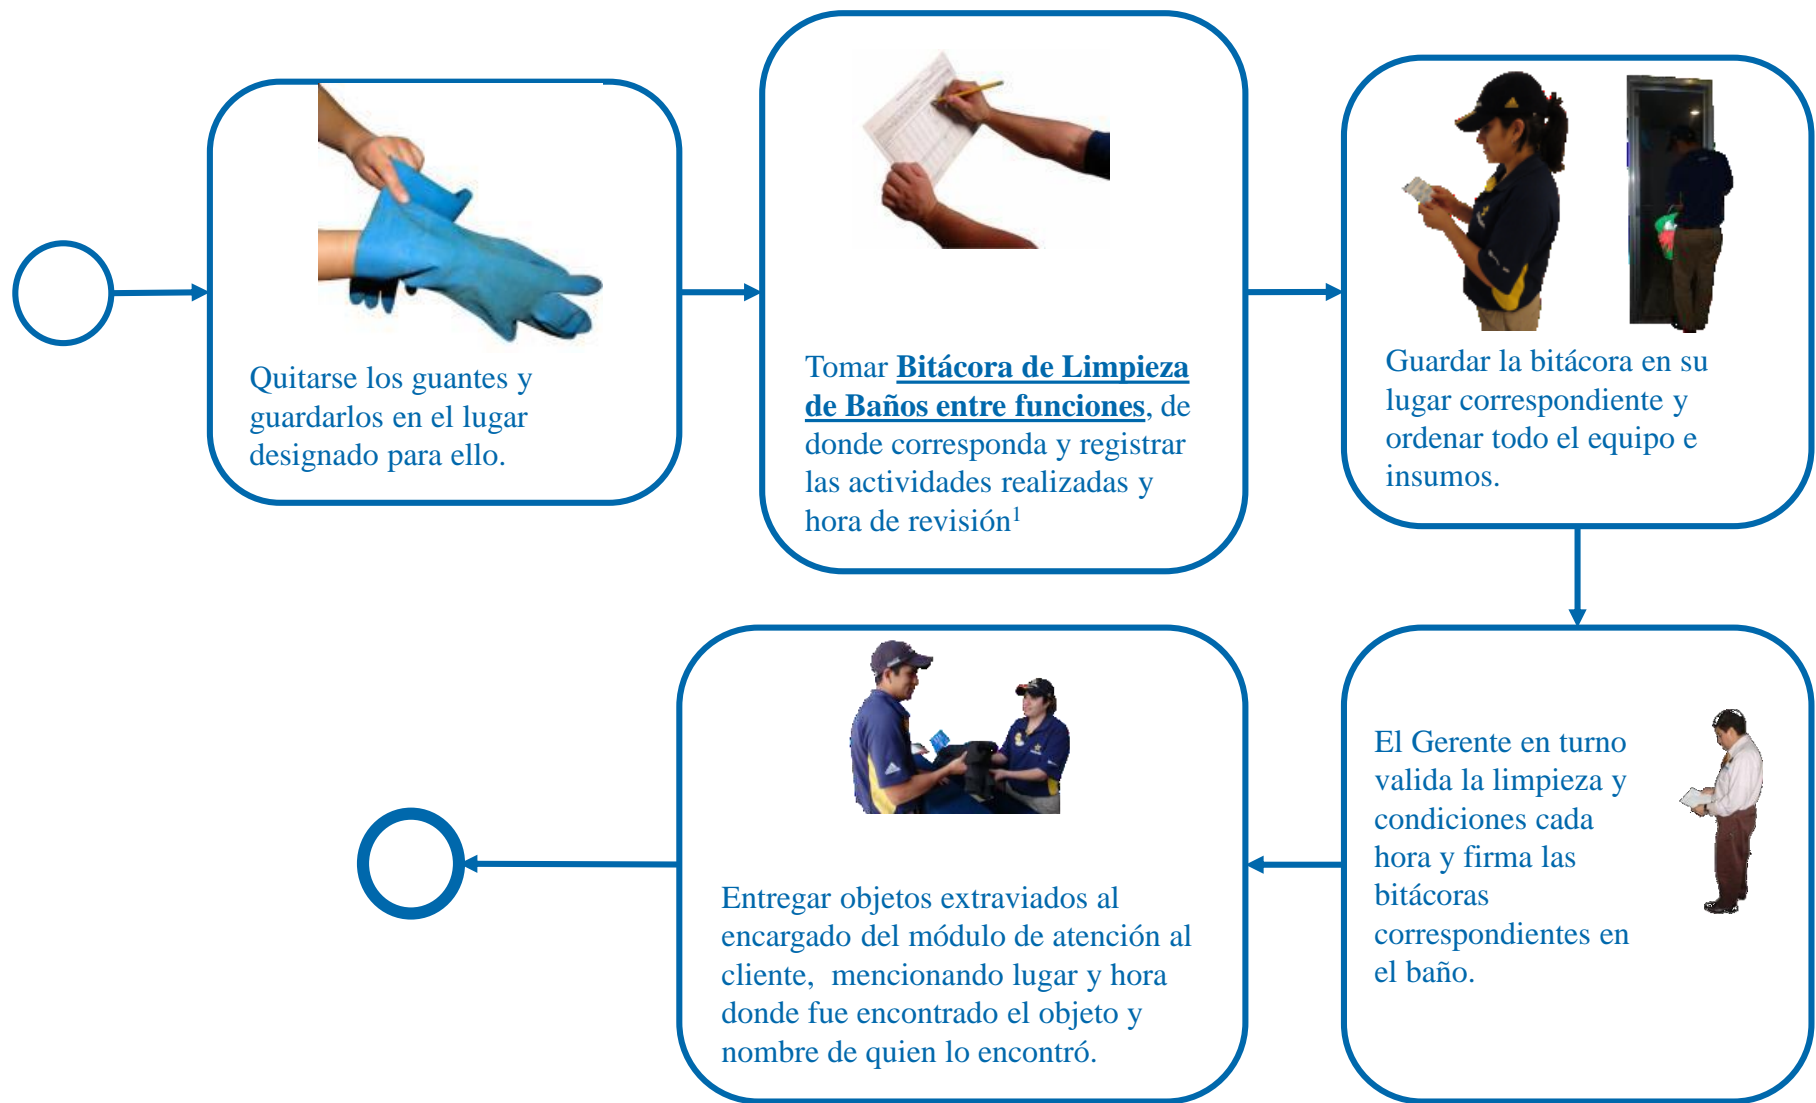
Quitarse los guantes y guardarlos en el lugar designado para ello.

Tomar **Bitácora de Limpieza de Baños entre funciones**, de donde corresponda y registrar las actividades realizadas y hora de revisión$^1$

Guardar la bitácora en su lugar correspondiente y ordenar todo el equipo e insumos.

El Gerente en turno valida la limpieza y condiciones cada hora y firma las bitácoras correspondientes en el baño.

Entregar objetos extraviados al encargado del módulo de atención al cliente, mencionando lugar y hora donde fue encontrado el objeto y nombre de quien lo encontró.